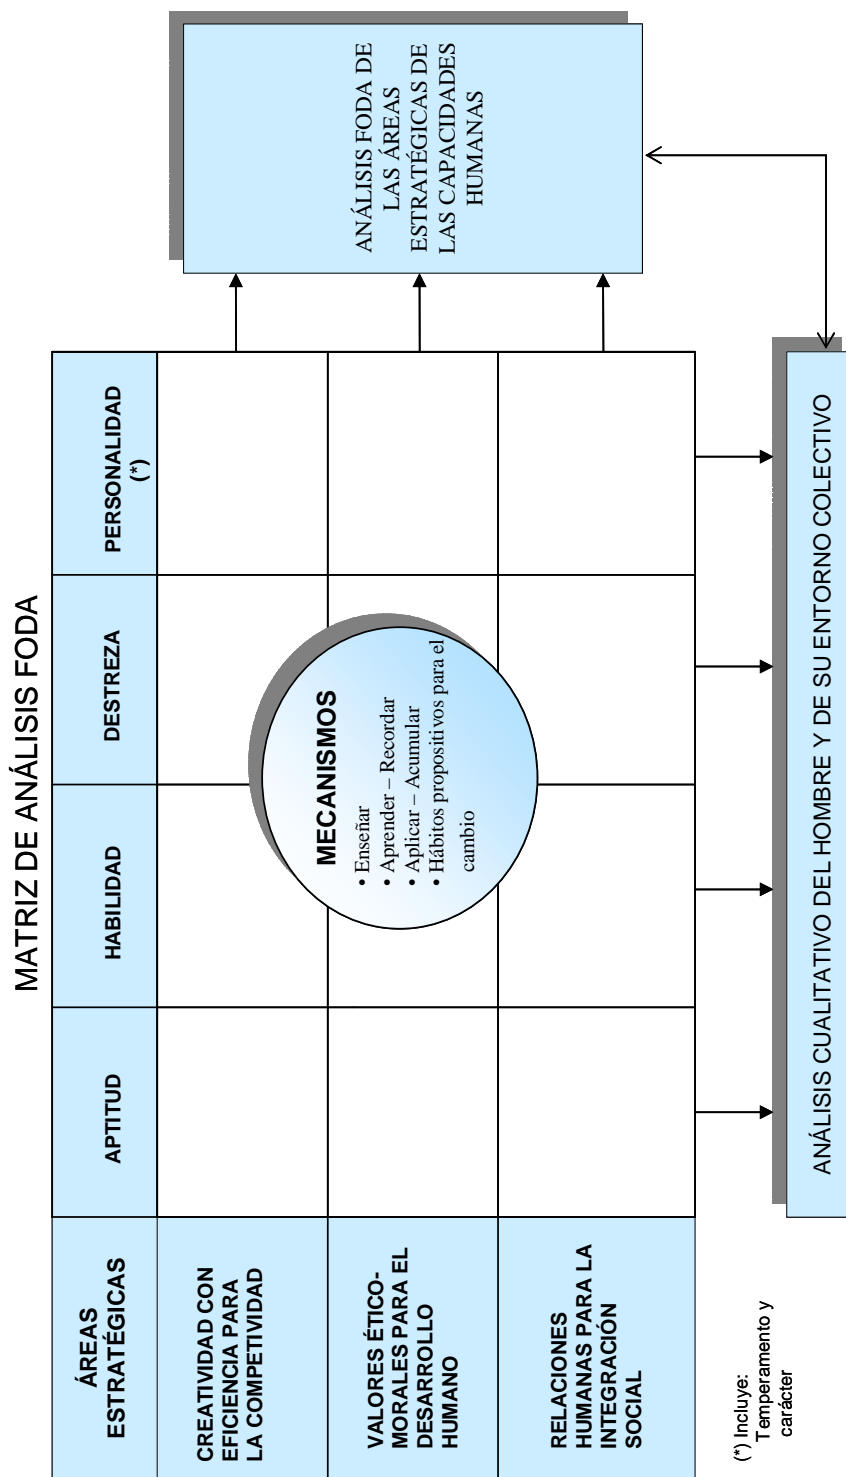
MATRIZ DE ANÁLISIS FODA

| ÁREAS ESTRATÉGICAS | APTITUD | HABILIDAD | DESTREZA | PERSONALIDAD (*) |
|---|---|---|---|---|
| CREATIVIDAD CON EFICIENCIA PARA LA COMPETIVIDAD | | | | |
| VALORES ÉTICO-MORALES PARA EL DESARROLLO HUMANO | | | | |
| RELACIONES HUMANAS PARA LA INTEGRACIÓN SOCIAL | | | | |

MECANISMOS
• Enseñar
• Aprender – Recordar
• Aplicar – Acumular
• Hábitos propositivos para el cambio

ANÁLISIS FODA DE LAS ÁREAS ESTRATÉGICAS DE LAS CAPACIDADES HUMANAS

ANÁLISIS CUALITATIVO DEL HOMBRE Y DE SU ENTORNO COLECTIVO

(*) Incluye: Temperamento y carácter